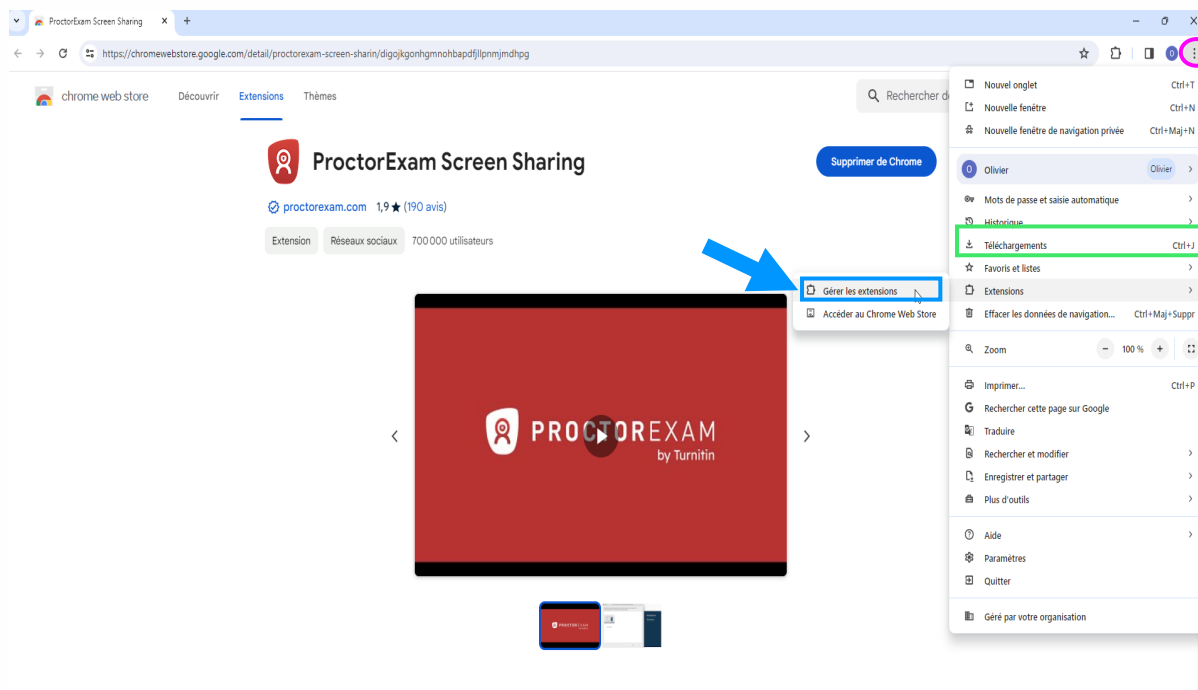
ProctorExam Screen Sharing

https://chromewebstore.google.com/detail/proctorexam-screen-sharin/digojkgonhgmnohbapdfjllpnmjmdhpg

chrome web store Découvrir Extensions Thèmes

Rechercher de

ProctorExam Screen Sharing

Supprimer de Chrome

proctorexam.com 1,9 ★ (190 avis)

Extension Réseaux sociaux 700 000 utilisateurs

Gérer les extensions
Accéder au Chrome Web Store

PROCTOREXAM
by Turnitin

Nouvel onglet Ctrl+T
Nouvelle fenêtre Ctrl+N
Nouvelle fenêtre de navigation privée Ctrl+Maj+N
Olivier Olivier
Mots de passe et saisie automatique
Historique
Téléchargements Ctrl+J
Favoris et listes
Extensions
Effacer les données de navigation... Ctrl+Maj+Suppr
Zoom − 100 % +
Imprimer... Ctrl+P
Rechercher cette page sur Google
Traduire
Rechercher et modifier
Enregistrer et partager
Plus d'outils
Aide
Paramètres
Quitter
Géré par votre organisation